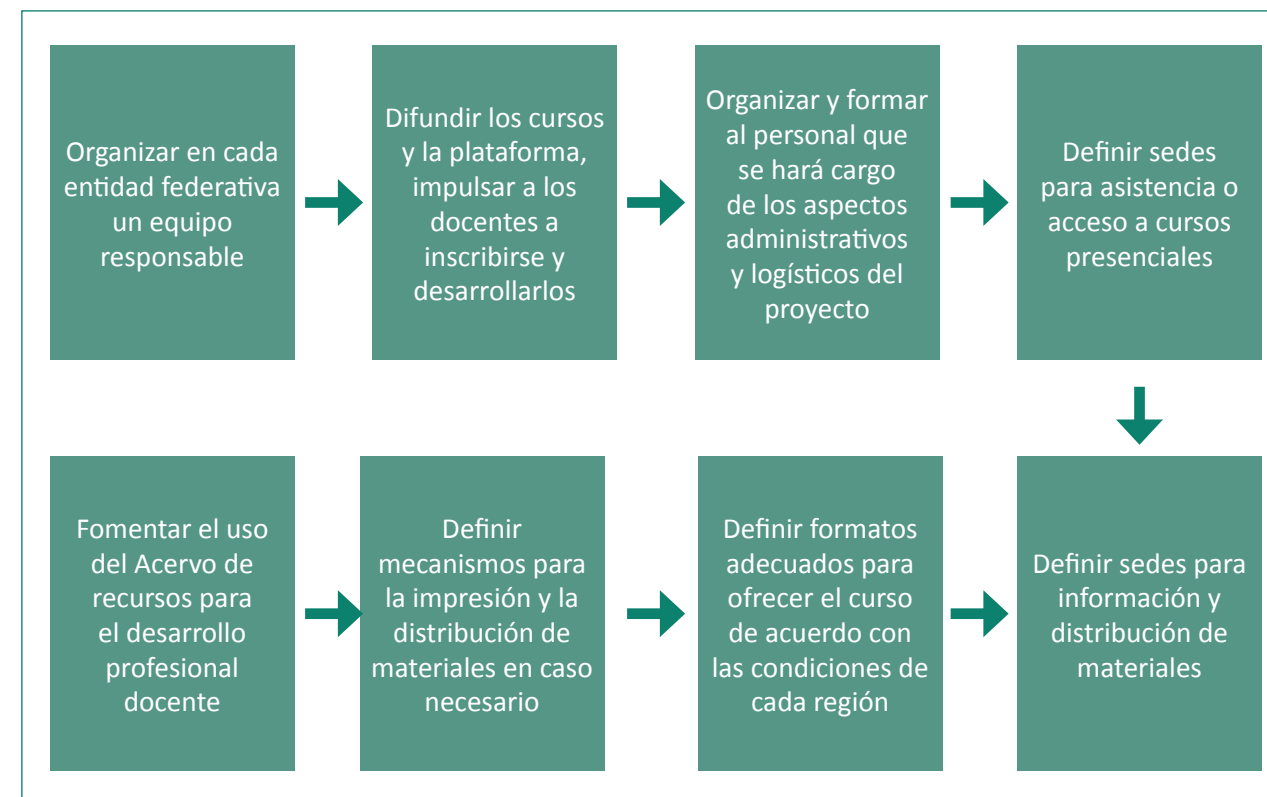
Organizar en cada entidad federativa un equipo responsable

Difundir los cursos y la plataforma, impulsar a los docentes a inscribirse y desarrollarlos

Organizar y formar al personal que se hará cargo de los aspectos administrativos y logísticos del proyecto

Definir sedes para asistencia o acceso a cursos presenciales

Fomentar el uso del Acervo de recursos para el desarrollo profesional docente

Definir mecanismos para la impresión y la distribución de materiales en caso necesario

Definir formatos adecuados para ofrecer el curso de acuerdo con las condiciones de cada región

Definir sedes para información y distribución de materiales